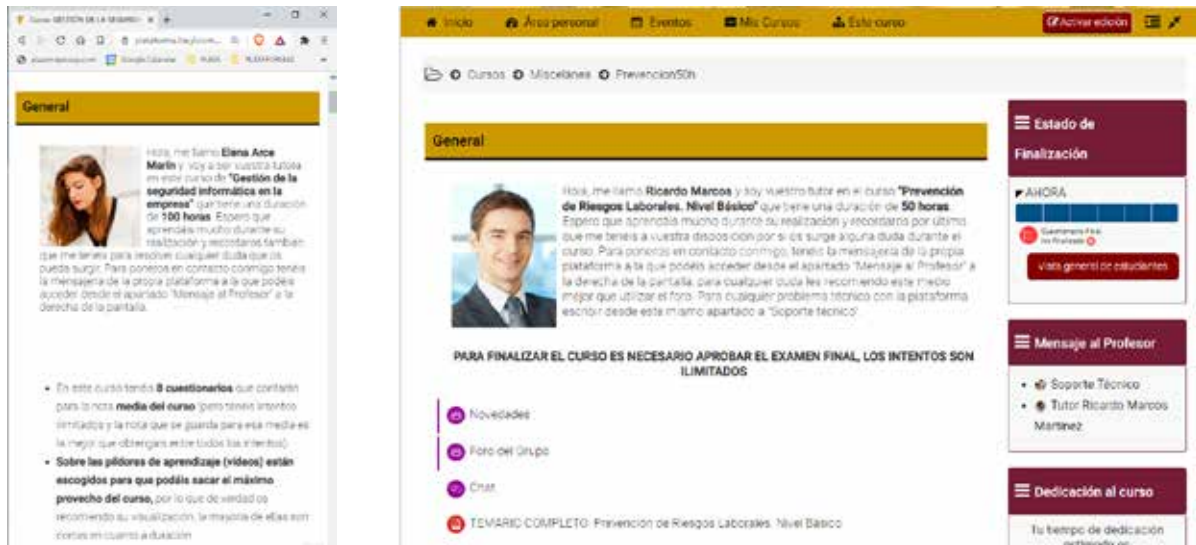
Curso: GESTIÓN DE LA SEGURIDAD

plataforma.beycloud.com

General

Hola, me llamo **Elena Arce Marín** y voy a ser vuestra tutora en este curso de **"Gestión de la seguridad informática en la empresa"** que tiene una duración de **100 horas**. Espero que aprendáis mucho durante su realización y recordaros también que me tenéis para resolver cualquier duda que os pueda surgir. Para poneros en contacto conmigo tenéis la mensajería de la propia plataforma a la que podéis acceder desde el apartado "Mensaje al Profesor" a la derecha de la pantalla.

- En este curso tendrás **8 cuestionarios** que contarán para la nota **media del curso** (pero tenéis intentos ilimitados y la nota que se guarda para esa media es la mejor que obtengáis entre todos los intentos).
- **Sobre las píldoras de aprendizaje (vídeos) están escogidos para que podáis sacar el máximo provecho del curso,** por lo que de verdad os recomiendo su visualización, la mayoría de ellas son cortas en cuanto a duración

Inicio | Área personal | Eventos | Mis Cursos | Este curso | Activar edición

Cursos > Misceláneas > Prevencion50h

General

Hola, me llamo **Ricardo Marcos** y soy vuestro tutor en el curso **"Prevención de Riesgos Laborales. Nivel Básico"** que tiene una duración de **50 horas**. Espero que aprendáis mucho durante su realización y recordaros por último que me tenéis a vuestra disposición por si os surge alguna duda durante el curso. Para poneros en contacto conmigo, tenéis la mensajería de la propia plataforma a la que podéis acceder desde el apartado "Mensaje al Profesor" a la derecha de la pantalla, para cualquier duda les recomiendo este medio mejor que utilizar el foro. Para cualquier problema técnico con la plataforma escribir desde este mismo apartado a "Soporte técnico".

**PARA FINALIZAR EL CURSO ES NECESARIO APROBAR EL EXAMEN FINAL, LOS INTENTOS SON ILIMITADOS**

Novedades

Foro del Grupo

Chat

TEMARIO COMPLETO: Prevención de Riesgos Laborales. Nivel Básico

Estado de Finalización

AHORA

Cuestionario Final
No Finalizado

Vista general de estudiantes

Mensaje al Profesor

- Soporte Técnico
- Tutor Ricardo Marcos Martínez

Dedicación al curso

Tu tiempo de dedicación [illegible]